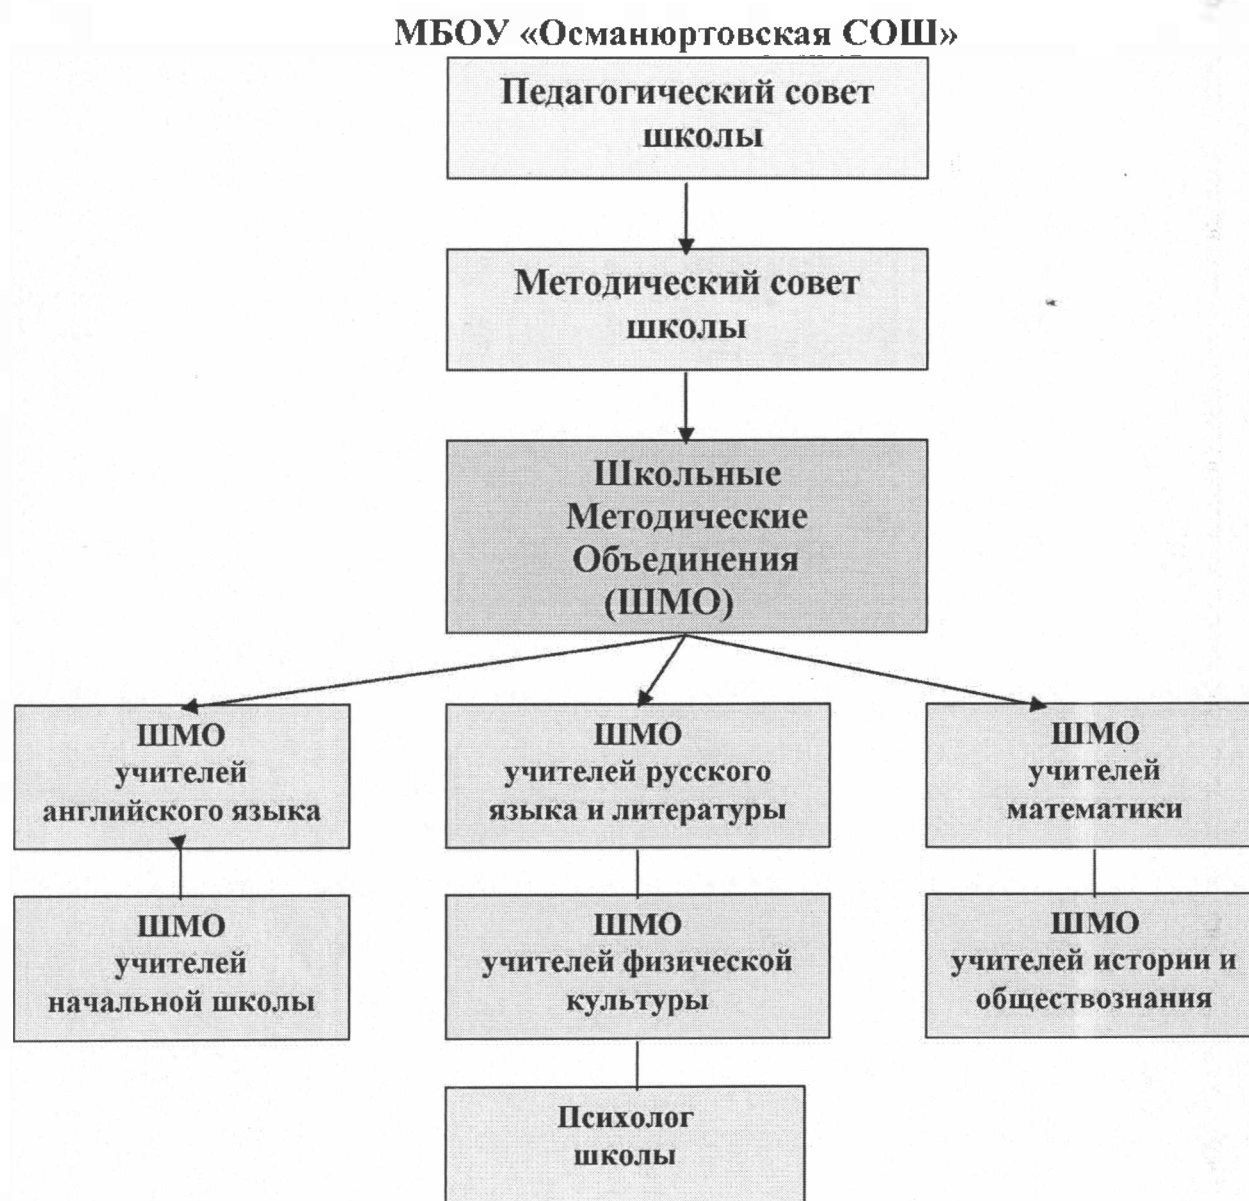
МБОУ «Османюртовская СОШ»

Педагогический совет школы

Методический совет школы

Школьные Методические Объединения (ШМО)

ШМО учителей английского языка

ШМО учителей русского языка и литературы

ШМО учителей математики

ШМО учителей начальной школы

ШМО учителей физической культуры

ШМО учителей истории и обществознания

Психолог школы